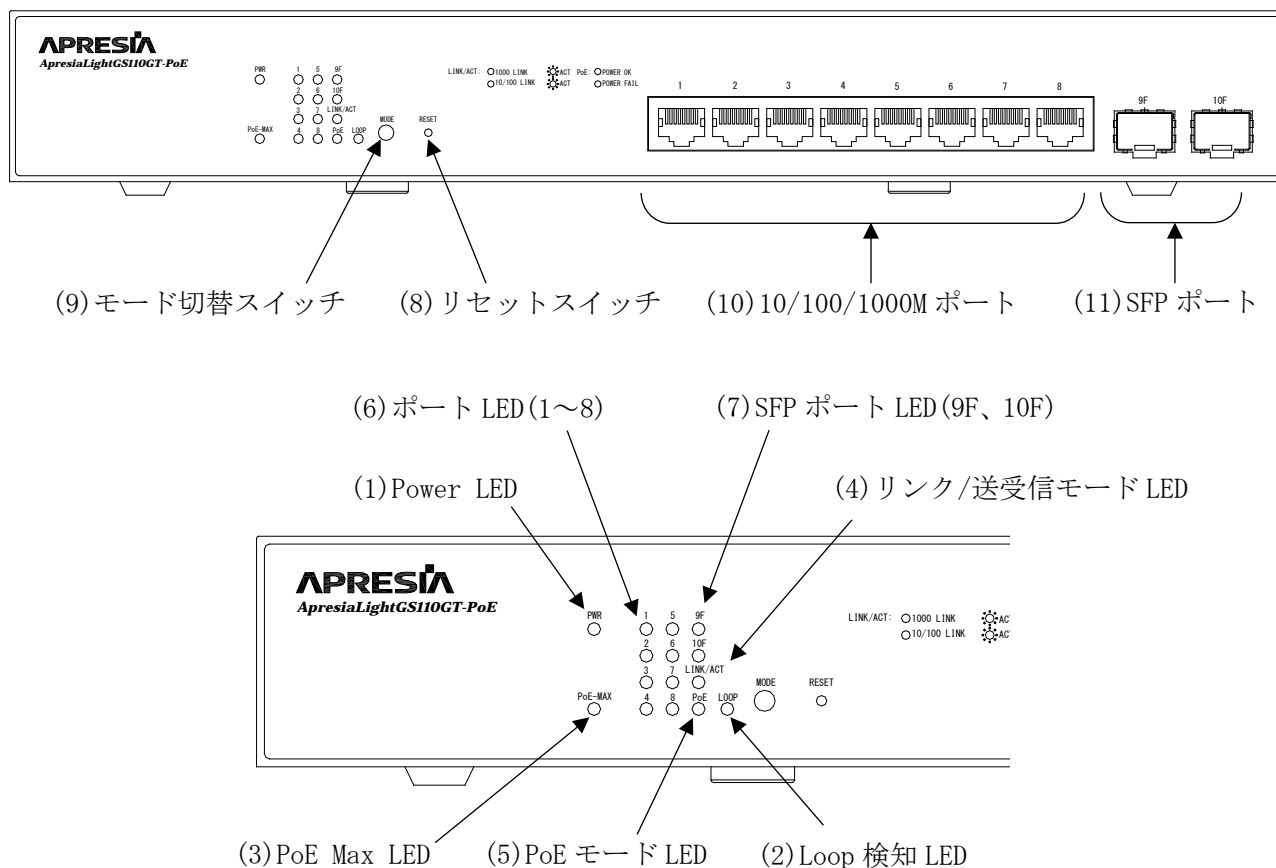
APRESIA
ApresiaLightGS110GT-PoE

PWR
PoE-MAX
1 5 9F
2 6 10F
3 7 LINK/ACT
4 8 PoE LOOP
MODE
RESET

LINK/ACT: 1000 LINK ACT
10/100 LINK ACT
PoE: POWER OK
POWER FAIL

1 2 3 4 5 6 7 8
9F 10F

(9)モード切替スイッチ (8)リセットスイッチ (10)10/100/1000M ポート (11)SFP ポート

(6)ポート LED(1～8) (7)SFP ポート LED(9F、10F)
(1)Power LED (4)リンク/送受信モード LED

APRESIA
ApresiaLightGS110GT-PoE

PWR
PoE-MAX
1 5 9F
2 6 10F
3 7 LINK/ACT
4 8 PoE LOOP
MODE
RESET

LINK/ACT: 1000 LINK ACT
10/100 LINK ACT

(3)PoE Max LED (5)PoE モード LED (2)Loop 検知 LED